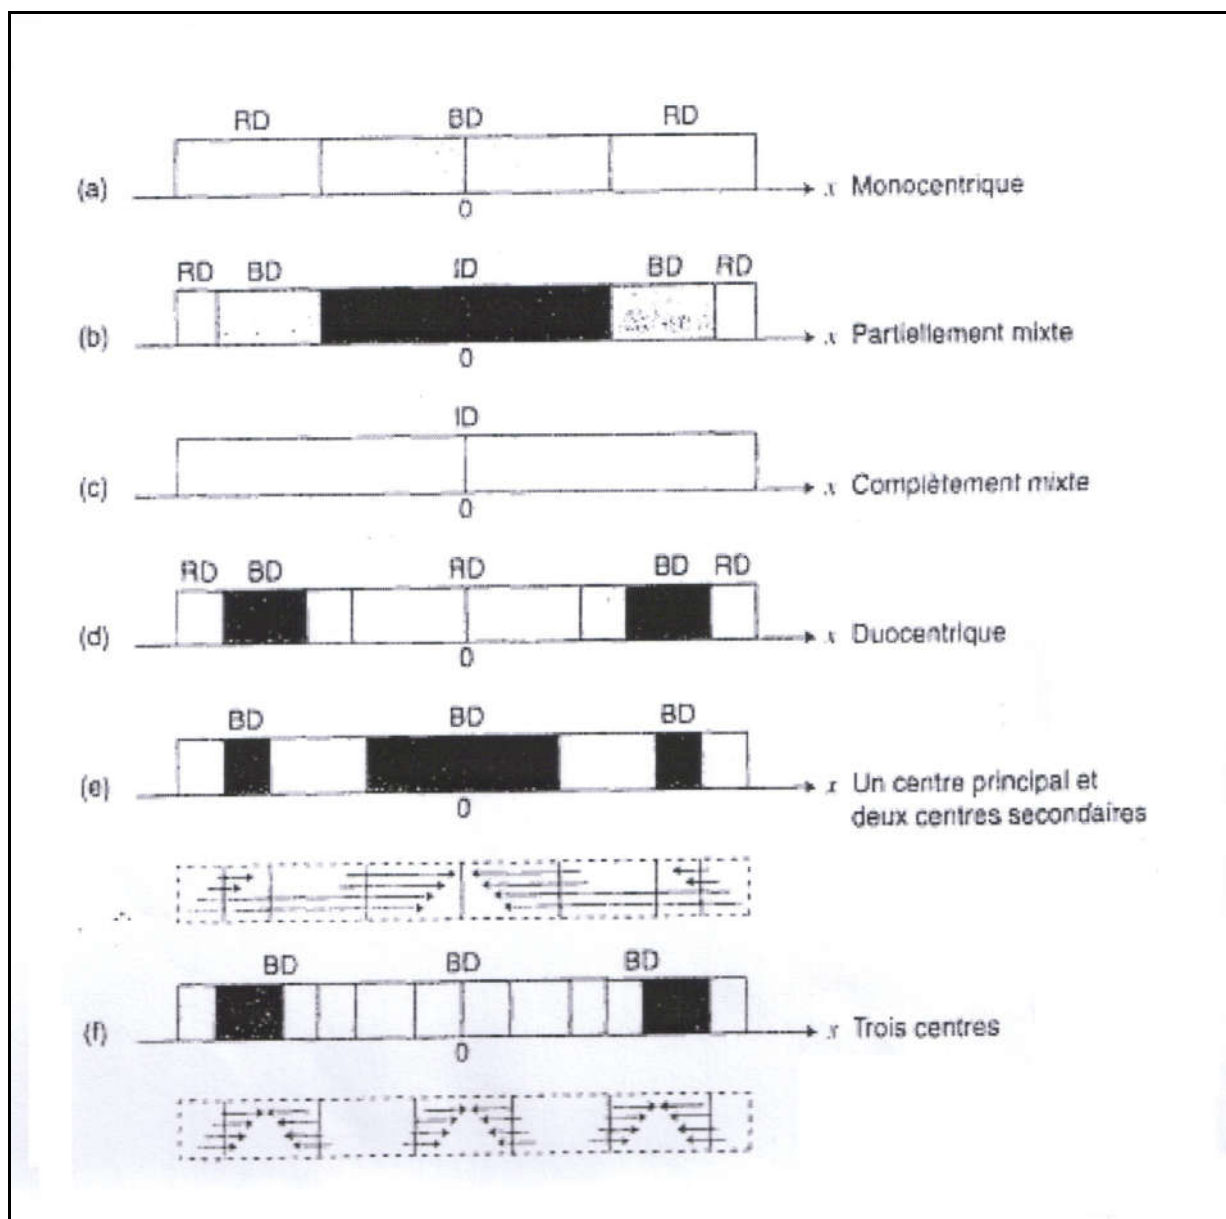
RD BD RD
(a) 0 $x$ Monocentrique

RD BD ID BD RD
(b) 0 $x$ Partiellement mixte

ID
(c) 0 $x$ Complètement mixte

RD BD RD BD RD
(d) 0 $x$ Duocentrique

BD BD BD
(e) 0 $x$ Un centre principal et deux centres secondaires

BD BD BD
(f) 0 $x$ Trois centres